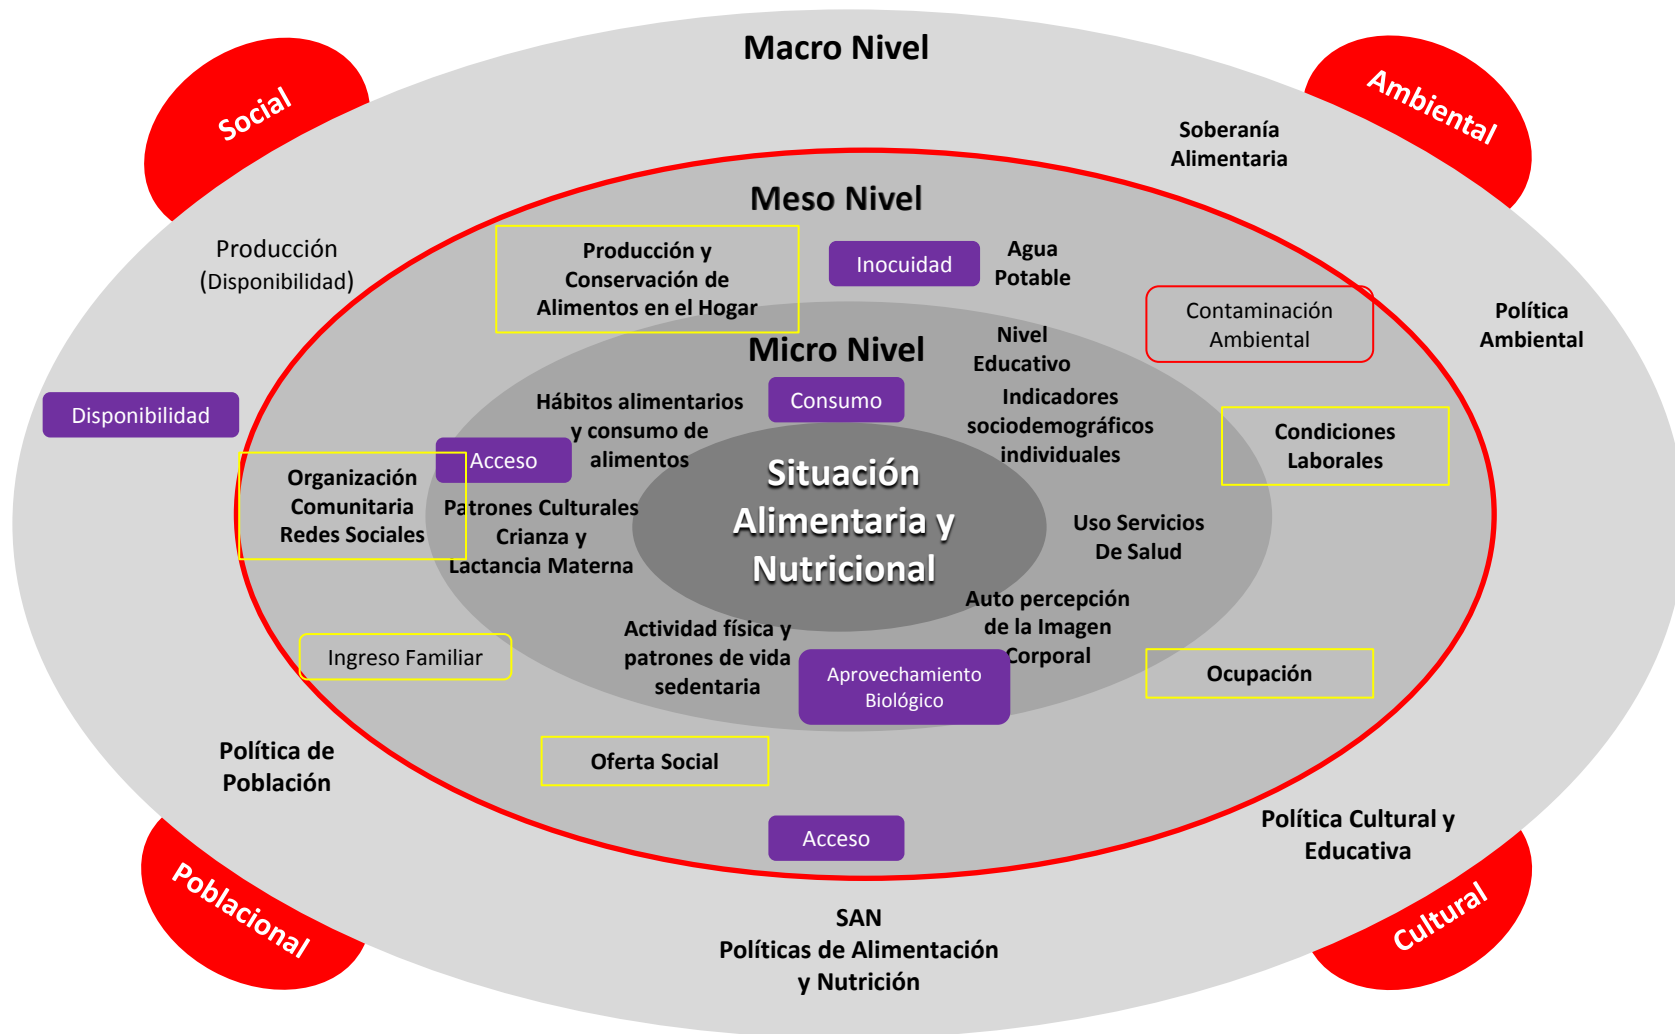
Social

Macro Nivel

Ambiental

Soberanía Alimentaria

Meso Nivel

Producción (Disponibilidad)

Producción y Conservación de Alimentos en el Hogar

Inocuidad

Agua Potable

Contaminación Ambiental

Política Ambiental

Micro Nivel

Nivel Educativo

Disponibilidad

Hábitos alimentarios y consumo de alimentos

Consumo

Indicadores sociodemográficos individuales

Condiciones Laborales

Acceso

Organización Comunitaria Redes Sociales

Situación Alimentaria y Nutricional

Patrones Culturales Crianza y Lactancia Materna

Uso Servicios De Salud

Auto percepción de la Imagen Corporal

Ingreso Familiar

Actividad física y patrones de vida sedentaria

Aprovechamiento Biológico

Ocupación

Política de Población

Oferta Social

Acceso

Política Cultural y Educativa

Poblacional

SAN
Políticas de Alimentación y Nutrición

Cultural